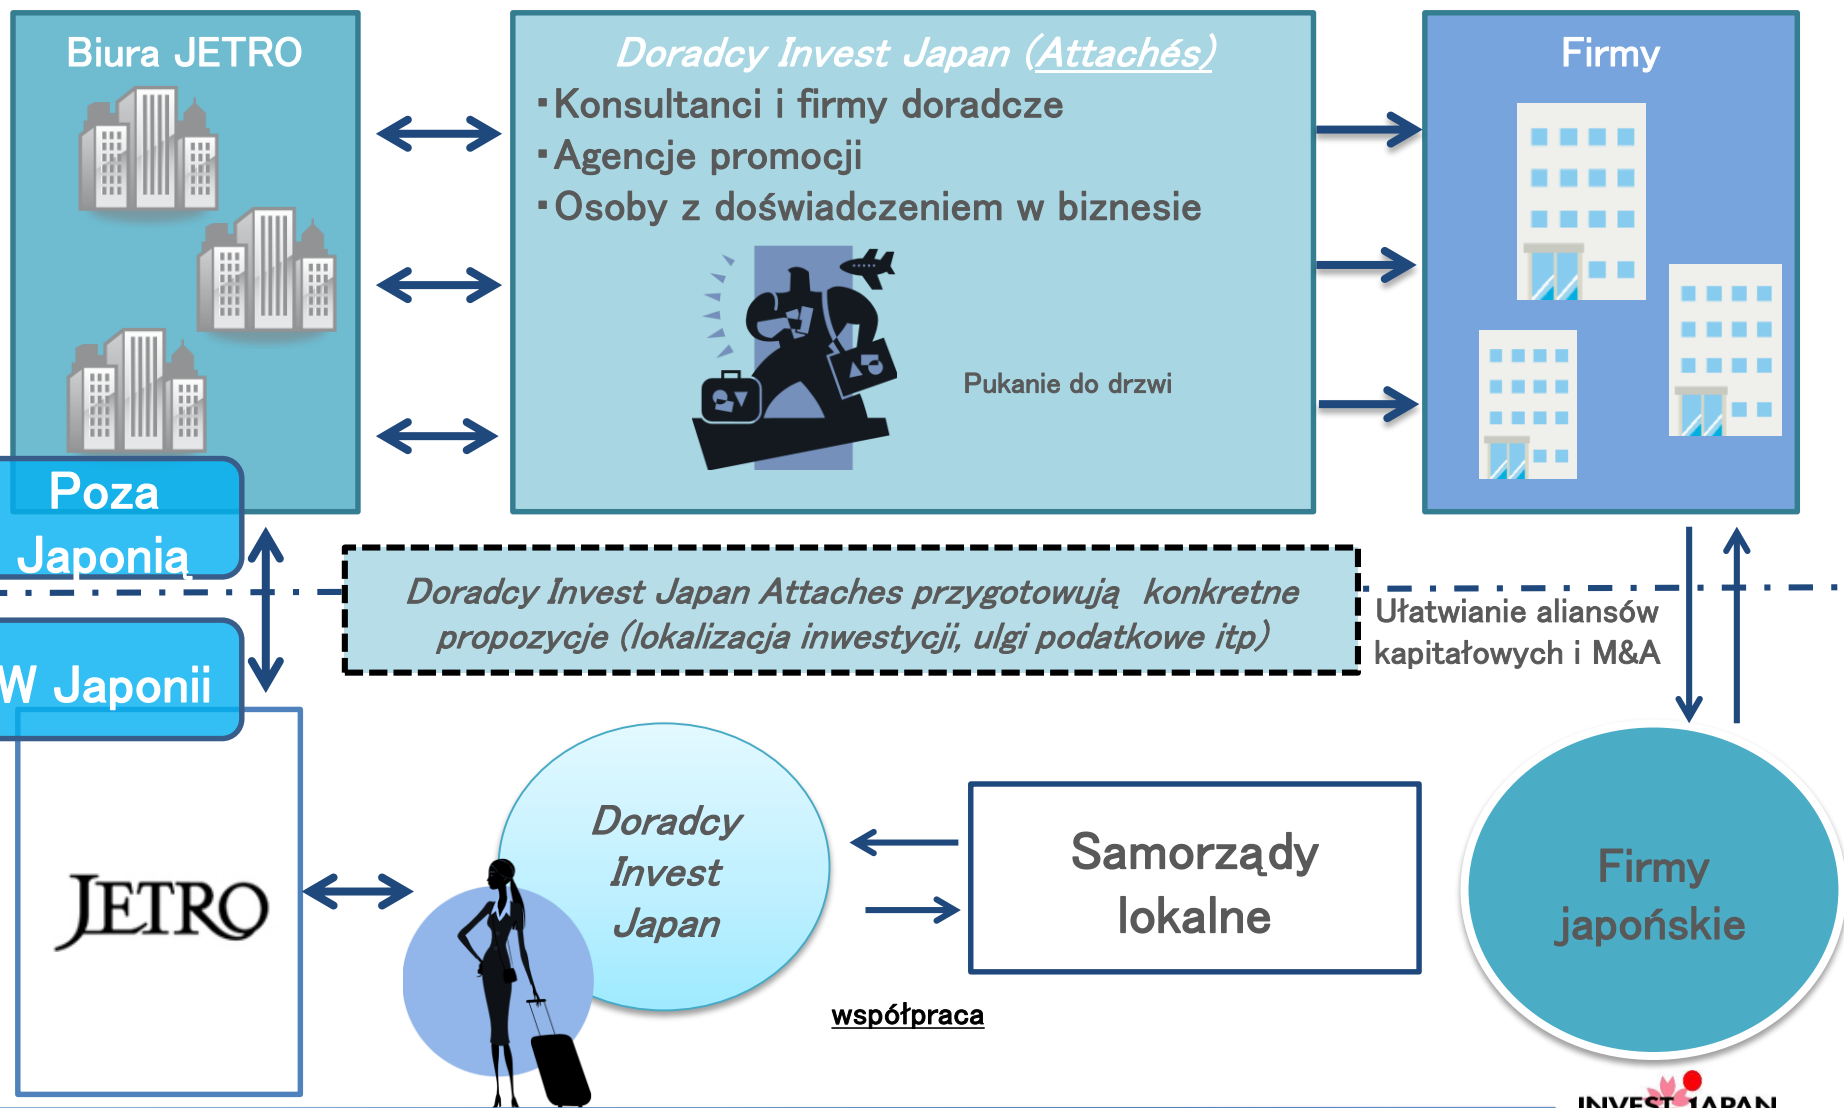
Biura JETRO

Doradcy Invest Japan (Attachés)
▪Konsultanci i firmy doradcze
▪Agencje promocji
▪Osoby z doświadczeniem w biznesie

Pukanie do drzwi

Firmy

Poza Japonią

W Japonii

Doradcy Invest Japan Attaches przygotowują konkretne propozycje (lokalizacja inwestycji, ulgi podatkowe itp)

Ułatwianie aliansów kapitałowych i M&A

JETRO

Doradcy Invest Japan

Samorządy lokalne

Firmy japońskie

współpraca

INVEST JAPAN